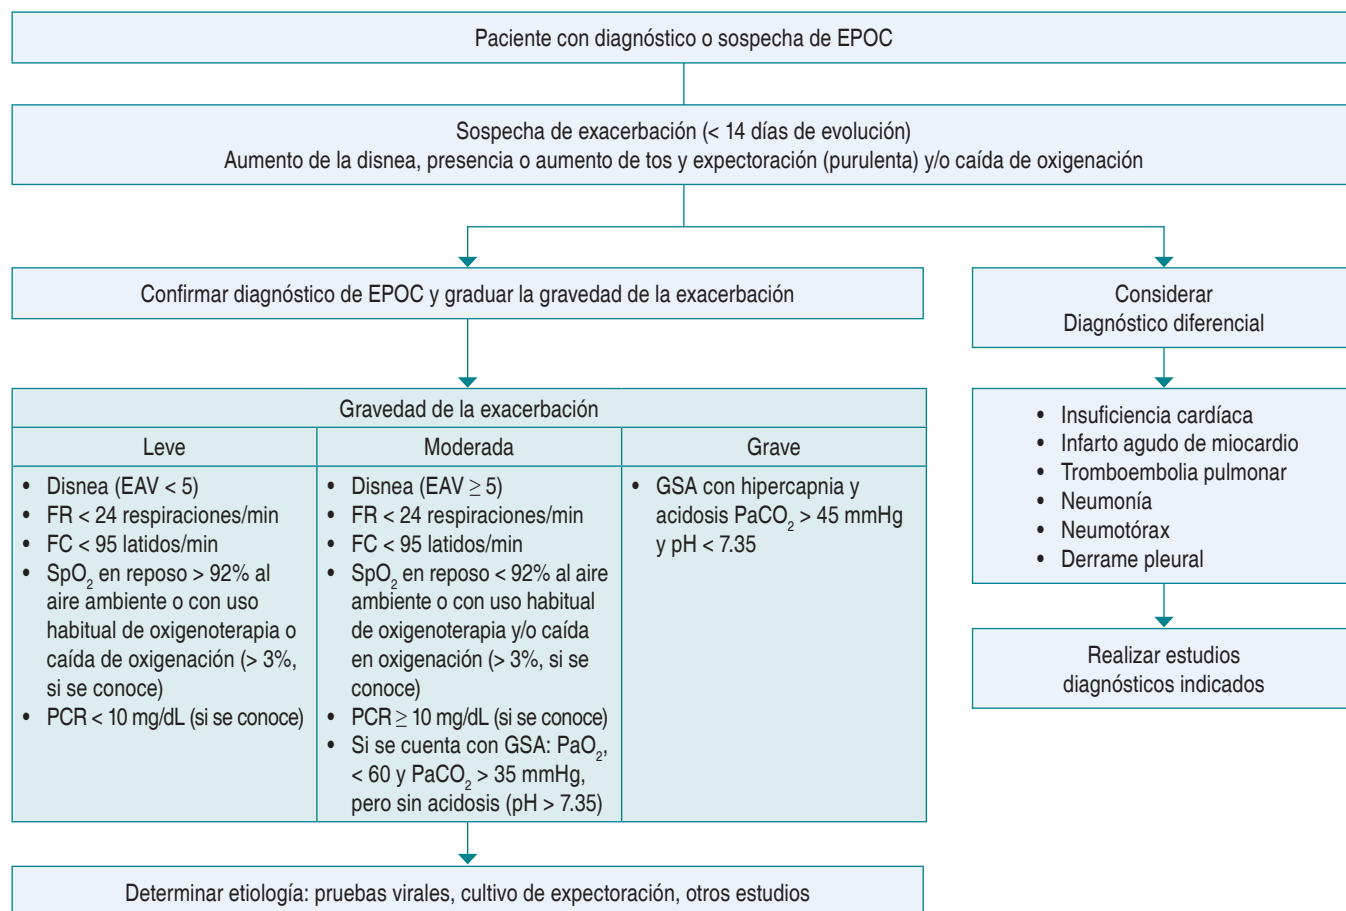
Paciente con diagnóstico o sospecha de EPOC

Sospecha de exacerbación (< 14 días de evolución)
Aumento de la disnea, presencia o aumento de tos y expectoración (purulenta) y/o caída de oxigenación

Confirmar diagnóstico de EPOC y graduar la gravedad de la exacerbación

Gravedad de la exacerbación

| Leve | Moderada | Grave |
|---|---|---|
| • Disnea (EAV < 5) • FR < 24 respiraciones/min • FC < 95 latidos/min • $SpO_2$ en reposo > 92% al aire ambiente o con uso habitual de oxigenoterapia o caída de oxigenación (> 3%, si se conoce) • PCR < 10 mg/dL (si se conoce) | • Disnea (EAV $\geq$ 5) • FR < 24 respiraciones/min • FC < 95 latidos/min • $SpO_2$ en reposo < 92% al aire ambiente o con uso habitual de oxigenoterapia y/o caída en oxigenación (> 3%, si se conoce) • PCR $\geq$ 10 mg/dL (si se conoce) • Si se cuenta con GSA: $PaO_2$, < 60 y $PaCO_2$ > 35 mmHg, pero sin acidosis (pH > 7.35) | • GSA con hipercapnia y acidosis $PaCO_2$ > 45 mmHg y pH < 7.35 |

Determinar etiología: pruebas virales, cultivo de expectoración, otros estudios

Considerar
Diagnóstico diferencial

• Insuficiencia cardíaca
• Infarto agudo de miocardio
• Tromboembolia pulmonar
• Neumonía
• Neumotórax
• Derrame pleural

Realizar estudios diagnósticos indicados